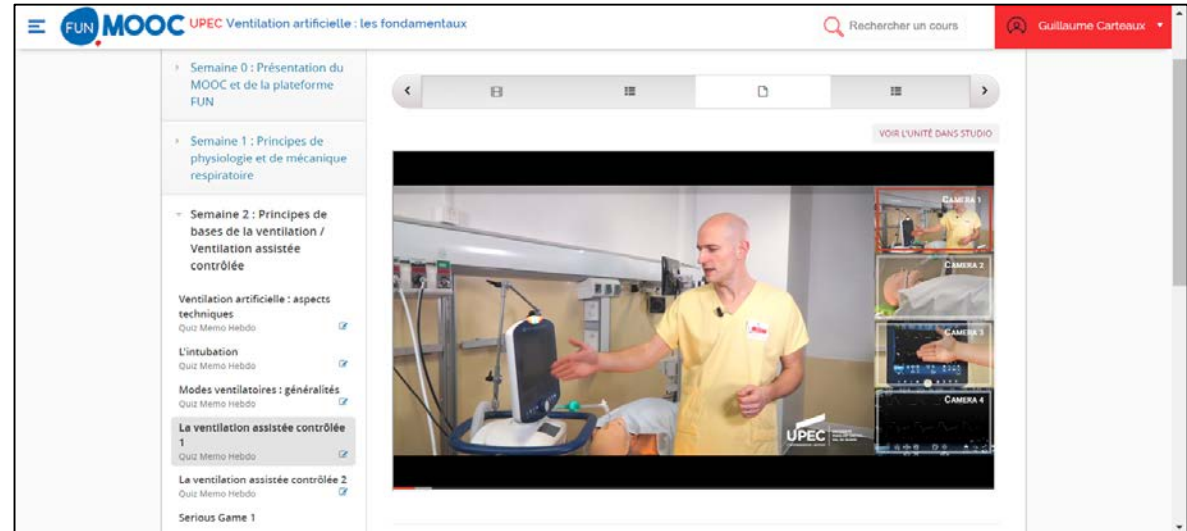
FUN MOOC UPEC Ventilation artificielle : les fondamentaux

Rechercher un cours

Guillaume Carteaux

Semaine 0 : Présentation du MOOC et de la plateforme FUN

Semaine 1 : Principes de physiologie et de mécanique respiratoire

Semaine 2 : Principes de bases de la ventilation / Ventilation assistée contrôlée

Ventilation artificielle : aspects techniques
Quiz Memo Hebdo

L'intubation
Quiz Memo Hebdo

Modes ventilatoires : généralités
Quiz Memo Hebdo

La ventilation assistée contrôlée 1
Quiz Memo Hebdo

La ventilation assistée contrôlée 2
Quiz Memo Hebdo

Serious Game 1

VOIR L'UNITÉ DANS STUDIO

CAMERA 1

CAMERA 2

CAMERA 3

CAMERA 4

UPEC